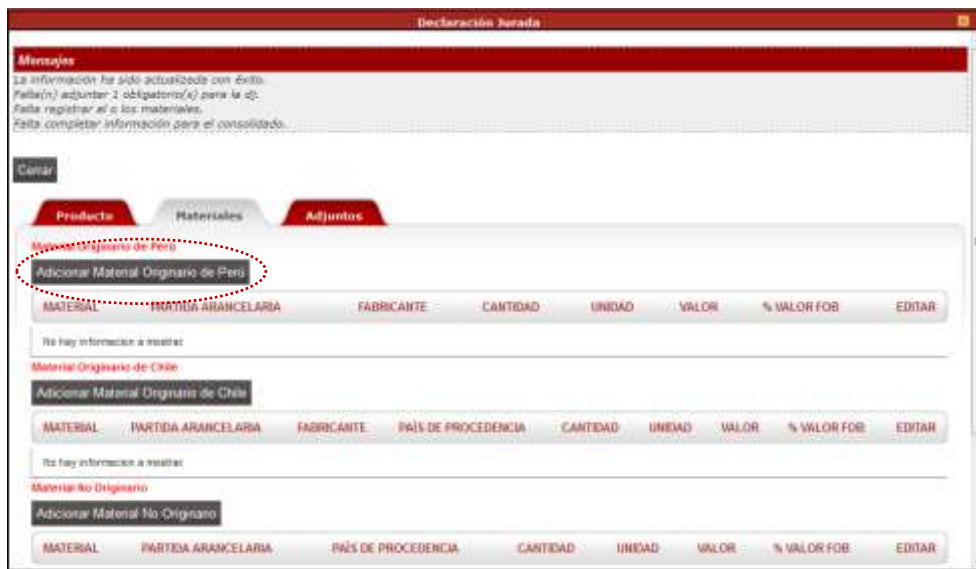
Declaración Jurada

Mensajes
La información ha sido actualizada con éxito.
Falta(n) adjuntar 1 obligatorio(s) para la dj.
Falta registrar al o los materiales.
Falta completar información para el consolidado.

Cerrar

Producto
Materiales
Adjuntos

Material Originario de Perú
Adicionar Material Originario de Perú

| MATERIAL | PARTIDA ARANCELARIA | FABRICANTE | CANTIDAD | UNIDAD | VALOR | % VALOR FOB | EDITAR |
|---|---|---|---|---|---|---|---|

No hay informacion a mostrar.

Material Originario de Chile
Adicionar Material Originario de Chile

| MATERIAL | PARTIDA ARANCELARIA | FABRICANTE | PAÍS DE PROCEDENCIA | CANTIDAD | UNIDAD | VALOR | % VALOR FOB | EDITAR |
|---|---|---|---|---|---|---|---|---|

No hay informacion a mostrar.

Material No Originario
Adicionar Material No Originario

| MATERIAL | PARTIDA ARANCELARIA | PAÍS DE PROCEDENCIA | CANTIDAD | UNIDAD | VALOR | % VALOR FOB | EDITAR |
|---|---|---|---|---|---|---|---|